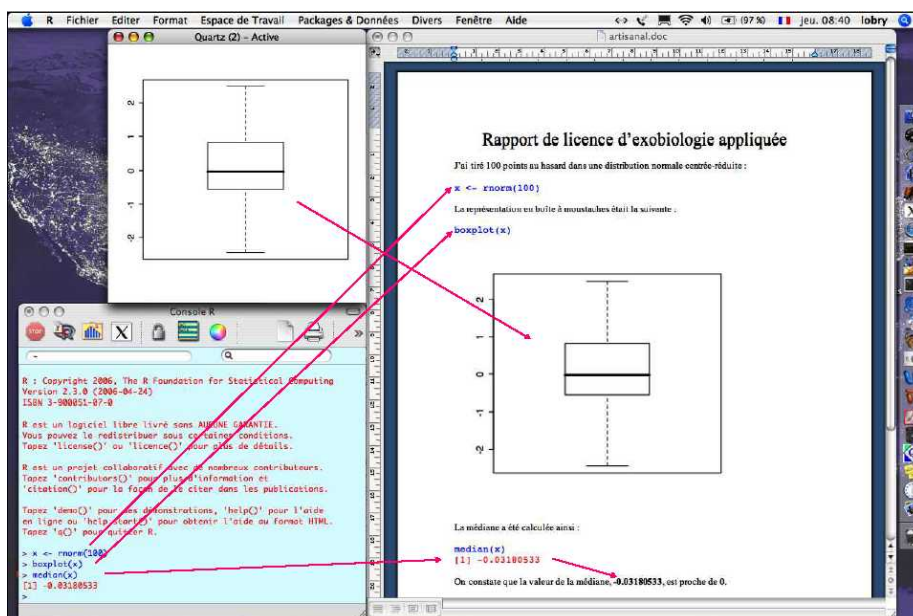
R Fichier Editer Format Espace de Travail Packages & Données Divers Fenêtre Aide (97 %) jeu. 08:40 lobry

Quartz (2) – Active

2
1
0
-1
-2

artisanal.doc

Rapport de licence d'exobiologie appliquée

J'ai tiré 100 points au hasard dans une distribution normale centrée-réduite :

x <- rnorm(100)

La représentation en boîte à moustaches était la suivante :

boxplot(x)

2
1
0
-1
-2

La médiane a été calculée ainsi :

median(x)
[1] -0.03180533

On constate que la valeur de la médiane, -0.03180533, est proche de 0.

Console R

R : Copyright 2006, The R Foundation for Statistical Computing
Version 2.3.0 (2006-04-24)
ISBN 3-900051-07-0

R est un logiciel libre livré sans AUCUNE GARANTIE.
Vous pouvez le redistribuer sous certaines conditions.
Tapez 'license()' ou 'licence()' pour plus de détails.

R est un projet collaboratif avec de nombreux contributeurs.
Tapez 'contributors()' pour plus d'information et
'citation()' pour la façon de le citer dans les publications.

Tapez 'demo()' pour des démonstrations, 'help()' pour l'aide
en ligne ou 'help.start()' pour obtenir l'aide au format HTML.
Tapez 'q()' pour quitter R.

> x <- rnorm(100)
> boxplot(x)
> median(x)
[1] -0.03180533
>